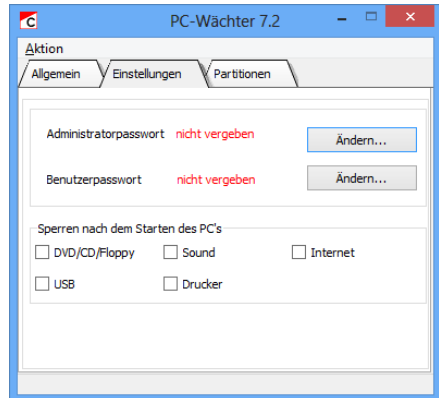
PC-Wächter 7.2

Aktion

Allgemein | Einstellungen | Partitionen

Administratorpasswort nicht vergeben Ändern...

Benutzerpasswort nicht vergeben Ändern...

Sperren nach dem Starten des PC's

DVD/CD/Floppy
Sound
Internet
USB
Drucker